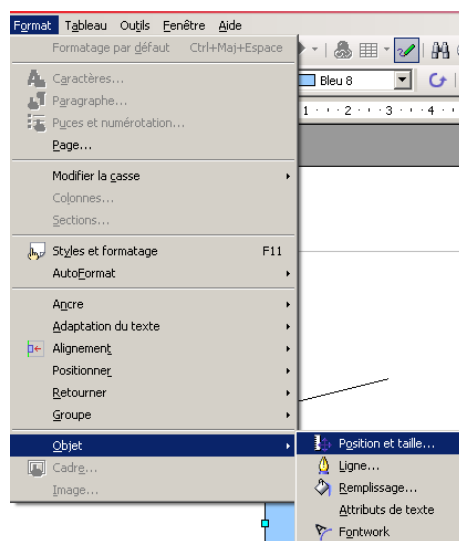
Format Tableau Outils Fenêtre Aide

Formatage par défaut Ctrl+Maj+Espace

Caractères...

Paragraphe...

Puces et numérotation...

Page...

Modifier la casse

Colonnes...

Sections...

Styles et formatage F11

AutoFormat

Ancre

Adaptation du texte

Alignement

Positionner

Retourner

Groupe

Objet

Cadre...

Image...

Bleu 8

1 · · · 2 · · · 3 · · · 4 ·

Position et taille...

Ligne...

Remplissage...

Attributs de texte

Fontwork